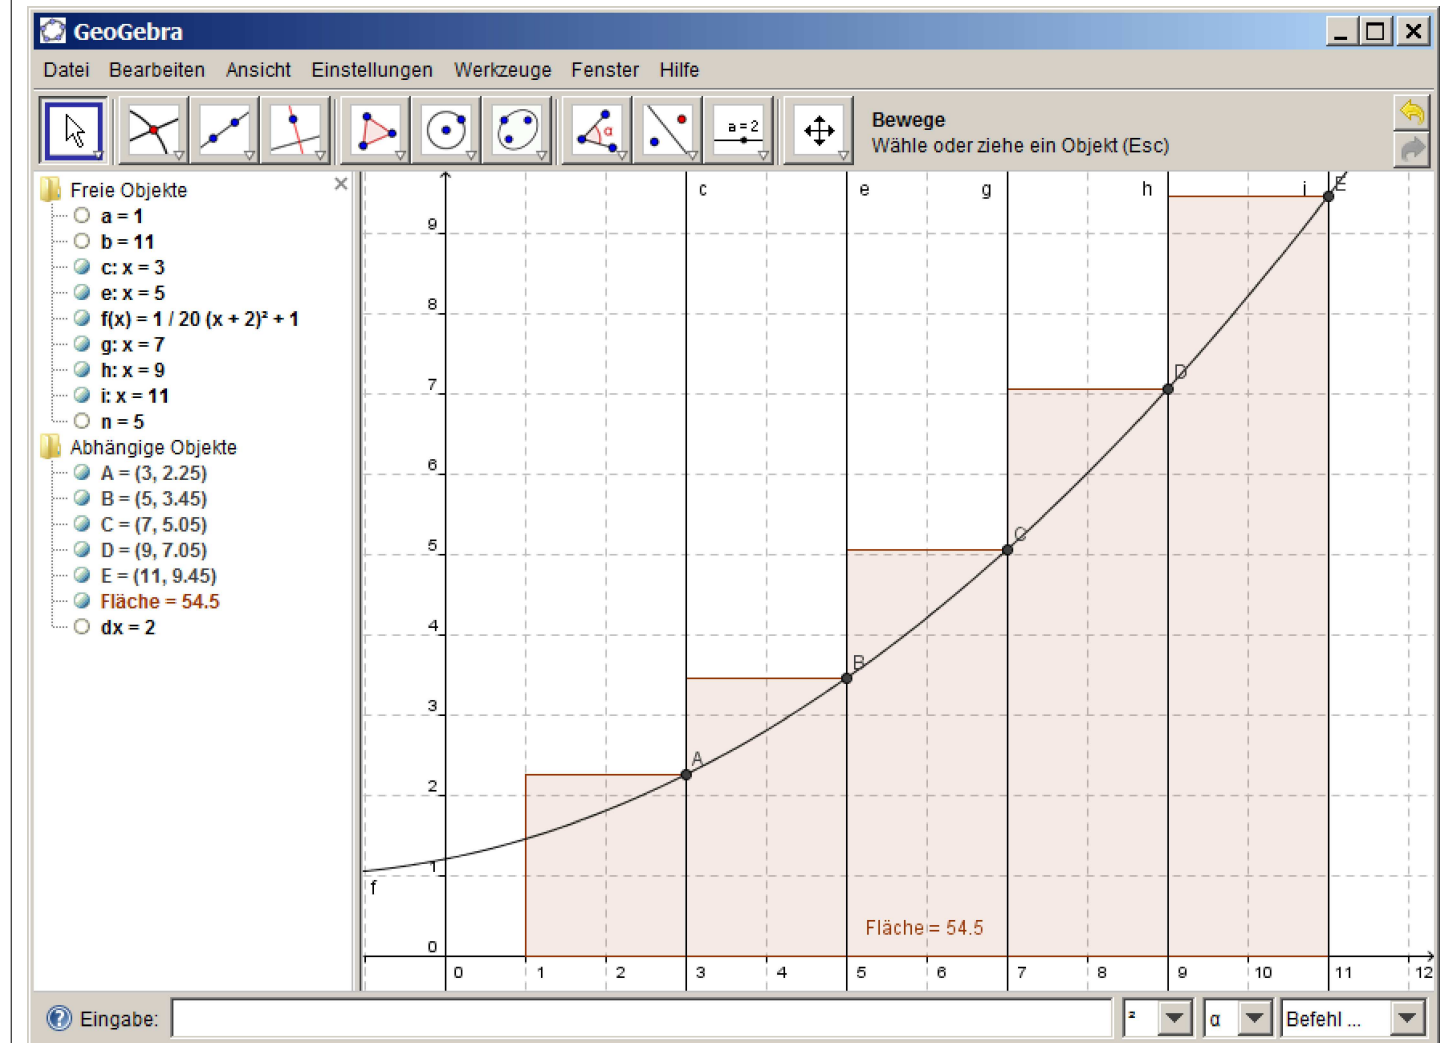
GeoGebra

Datei Bearbeiten Ansicht Einstellungen Werkzeuge Fenster Hilfe

a = 2

Bewege
Wähle oder ziehe ein Objekt (Esc)

Freie Objekte
a = 1
b = 11
c: x = 3
e: x = 5
f(x) = 1 / 20 (x + 2)² + 1
g: x = 7
h: x = 9
i: x = 11
n = 5
Abhängige Objekte
A = (3, 2.25)
B = (5, 3.45)
C = (7, 5.05)
D = (9, 7.05)
E = (11, 9.45)
Fläche = 54.5
dx = 2

c e g h i E
9
8
7
6
5
4
3
2
1
0
f
D
C
B
A
Fläche = 54.5
0 1 2 3 4 5 6 7 8 9 10 11 12

Eingabe: ² α Befehl ...